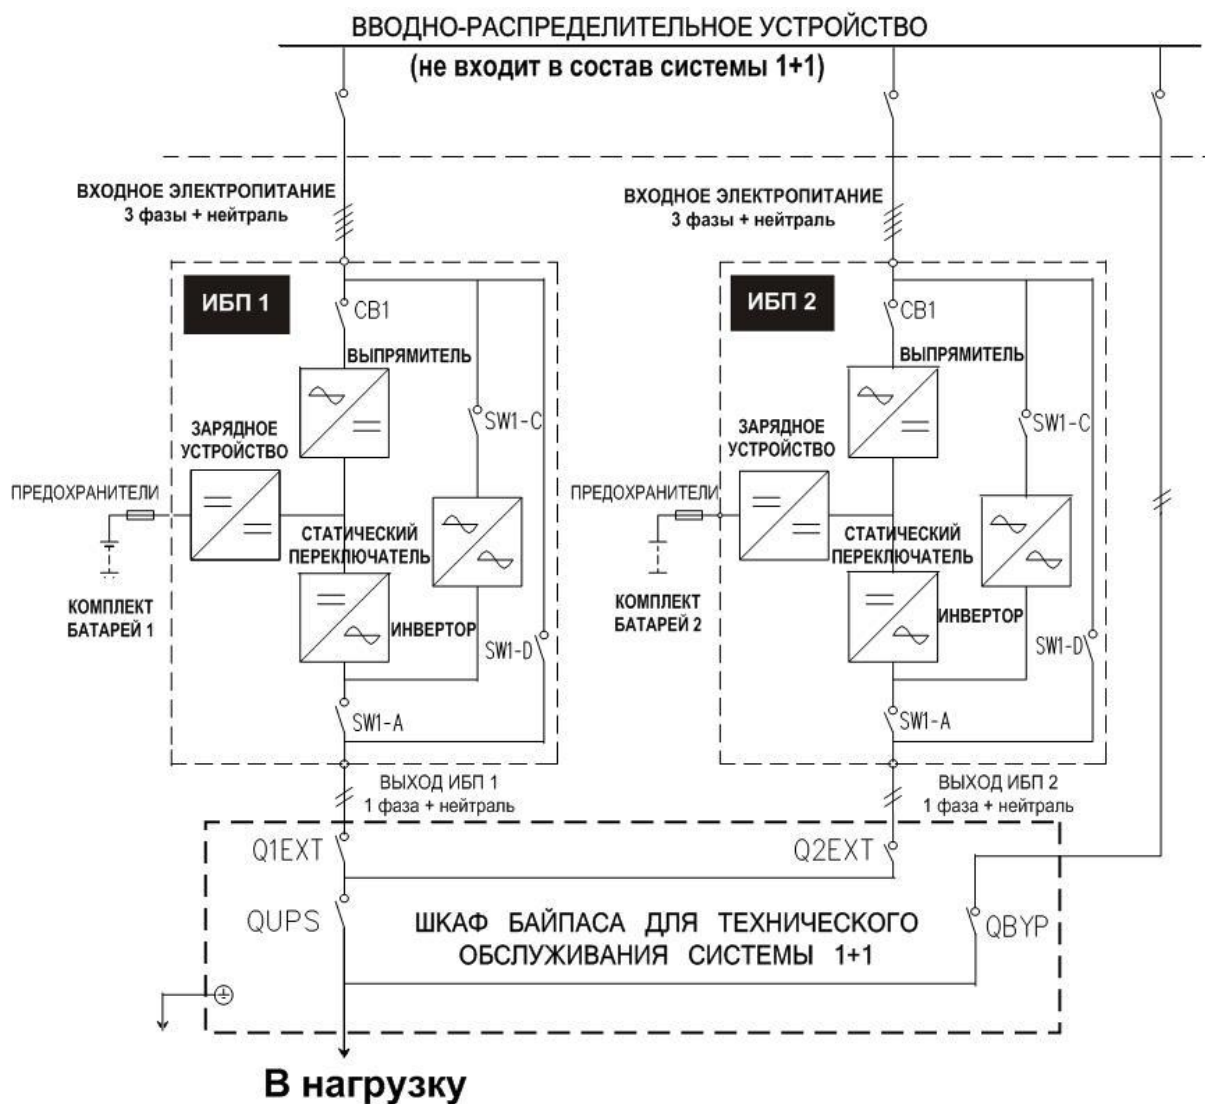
ВВОДНО-РАСПРЕДЕЛИТЕЛЬНОЕ УСТРОЙСТВО
(не входит в состав системы 1+1)

ВХОДНОЕ ЭЛЕКТРОПИТАНИЕ
3 фазы + нейтраль

ВХОДНОЕ ЭЛЕКТРОПИТАНИЕ
3 фазы + нейтраль

ИБП 1

CB1

ВЫПРЯМИТЕЛЬ

ЗАРЯДНОЕ УСТРОЙСТВО

SW1-C

ПРЕДОХРАНИТЕЛИ

СТАТИЧЕСКИЙ ПЕРЕКЛЮЧАТЕЛЬ

КОМПЛЕКТ БАТАРЕЙ 1

ИНВЕРТОР

SW1-D

SW1-A

ИБП 2

CB1

ВЫПРЯМИТЕЛЬ

ЗАРЯДНОЕ УСТРОЙСТВО

SW1-C

ПРЕДОХРАНИТЕЛИ

СТАТИЧЕСКИЙ ПЕРЕКЛЮЧАТЕЛЬ

КОМПЛЕКТ БАТАРЕЙ 2

ИНВЕРТОР

SW1-D

SW1-A

ВЫХОД ИБП 1
1 фаза + нейтраль

ВЫХОД ИБП 2
1 фаза + нейтраль

Q1EXT

Q2EXT

QUPS

ШКАФ БАЙПАСА ДЛЯ ТЕХНИЧЕСКОГО ОБСЛУЖИВАНИЯ СИСТЕМЫ 1+1

QBYP

В нагрузку